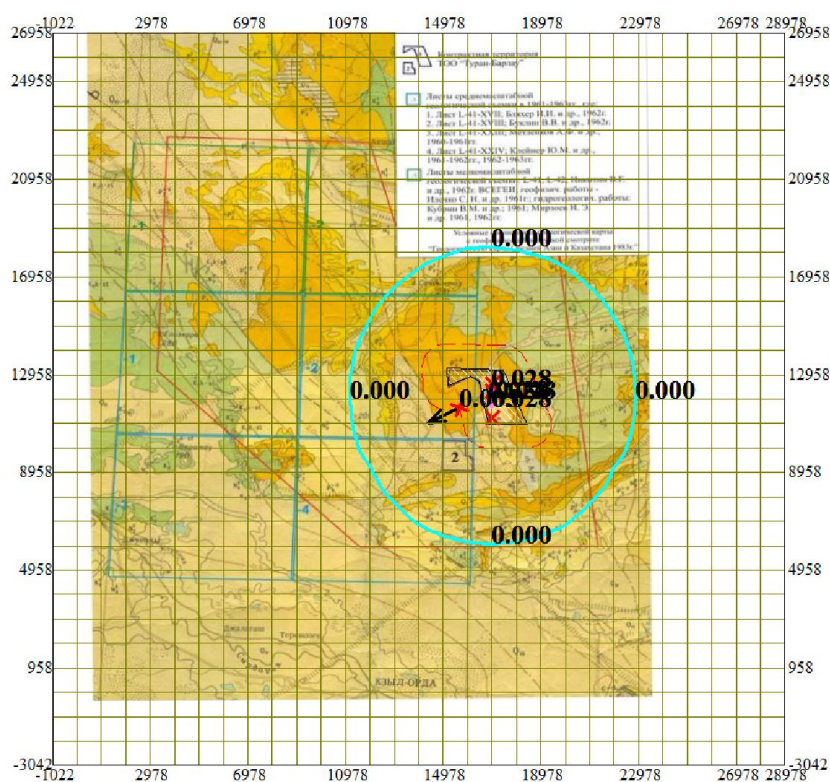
-1022 2978 6978 10978 14978 18978 22978 26978 28978

26958
24958
20958
16958
12958
8958
4958
958
-3042

Контрактная территория
ТОО "Туран-Барлау"

Листы среднемасштабной геологической съемки в 1961-1963гг., где:
1. Лист L-41-XVII; Бохмер Н.Н. и др., 1962г.
2. Лист L-41-XVIII; Букпин В.В. и др., 1962г.
3. Лист L-41-XXIII; Мясников А.Ф. и др., 1960-1961гг.
4. Лист L-41-XXIV; Клейнер Ю.М. и др., 1961-1962гг., 1962-1963гг.

Листы мелкомасштабной геологической съемки: L-41, L-42; Никитин В.Г. и др., 1962г. ВСЕГЕИ, геофизич. работы - Ильенко С.Н. и др. 1961г.; гидрогеологич. работы: Кубрин В.М. и др., 1961; Миронов Н.Э. и др. 1961, 1962гг.

Условные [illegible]
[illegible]
"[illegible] Казахстана 1983г."

0.000
0.000
0.000
0.000
0.000
0.028
0.028
0.028

1
2
3
4
2

КЫЗЫЛ-ОРДА

-1022 2978 6978 10978 14978 18978 22978 26978 28978